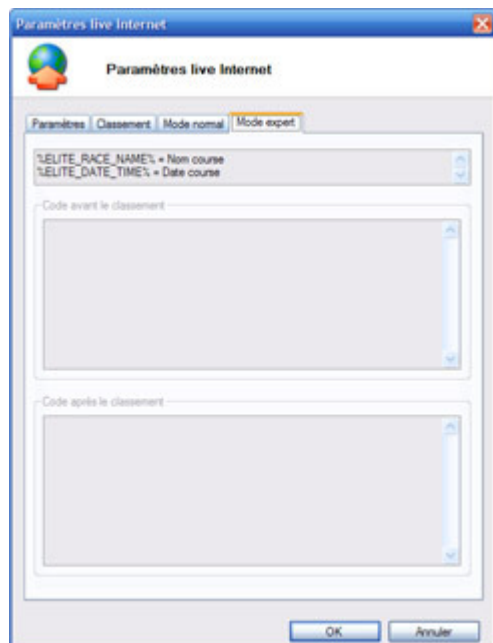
Paramètres live Internet

Paramètres live Internet

Paramètres | Classement | Mode normal | Mode expert

%ELITE_RACE_NAME% = Nom course
%ELITE_DATE_TIME% = Date course

Code avant le classement

Code après le classement

OK
Annuler